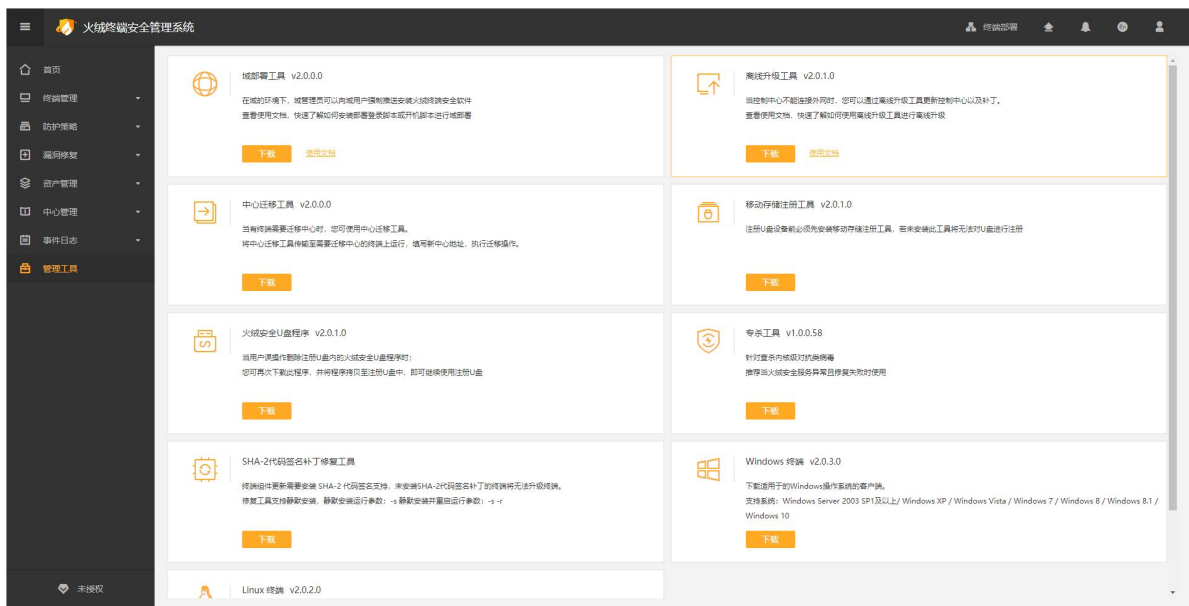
火绒终端安全管理系统

终端部署

首页
终端管理
防护策略
漏洞修复
资产管理
中心管理
事件日志
管理工具

未授权

域部署工具 v2.0.0.0
在域的环境下，域管理员可以向域用户强制推送安装火绒终端安全软件
查看使用文档，快速了解如何安装部署登录脚本或开机脚本进行域部署
下载 使用文档

离线升级工具 v2.0.1.0
当控制中心不能连接外网时，您可以通过离线升级工具更新控制中心以及补丁。
查看使用文档，快速了解如何使用离线升级工具进行离线升级
下载 使用文档

中心迁移工具 v2.0.0.0
当有终端需要迁移中心时，您可使用中心迁移工具。
将中心迁移工具传输至需要迁移中心的终端上运行，填写新中心地址，执行迁移操作。
下载

移动存储注册工具 v2.0.1.0
注册U盘设备前必须先安装移动存储注册工具，若未安装此工具将无法对U盘进行注册
下载

火绒安全U盘程序 v2.0.1.0
当用户误操作删除注册U盘内的火绒安全U盘程序时；
您可再次下载此程序，并将程序拷贝至注册U盘中，即可继续使用注册U盘
下载

专杀工具 v1.0.0.58
针对查杀内核级对抗病毒
推荐当火绒安全服务异常且修复失败时使用
下载

SHA-2代码签名补丁修复工具
终端组件更新需要安装 SHA-2 代码签名支持，未安装SHA-2代码签名补丁的终端将无法升级终端。
修复工具支持静默安装，静默安装运行参数：-s 静默安装并重启运行参数：-s -r
下载

Windows 终端 v2.0.3.0
下载适用于的Windows操作系统的客户端。
支持系统：Windows Server 2003 SP1及以上/ Windows XP / Windows Vista / Windows 7 / Windows 8 / Windows 8.1 / Windows 10
下载

Linux 终端 v2.0.2.0